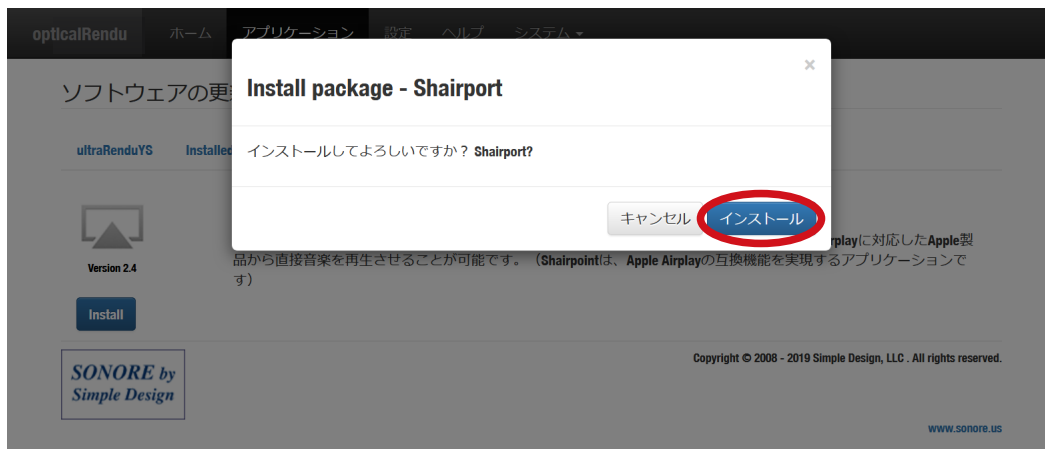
opticalRendu ホーム アプリケーション 設定 ヘルプ システム ▾

ソフトウェアの更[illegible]

ultraRenduYS Installed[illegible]

Install package - Shairport

×

インストールしてよろしいですか？ Shairport?

キャンセル インストール

Version 2.4

Install

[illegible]rplayに対応したApple製品から直接音楽を再生させることが可能です。（Shairpointは、Apple Airplayの互換機能を実現するアプリケーションです）

SONORE by Simple Design

Copyright © 2008 - 2019 Simple Design, LLC . All rights reserved.

www.sonore.us